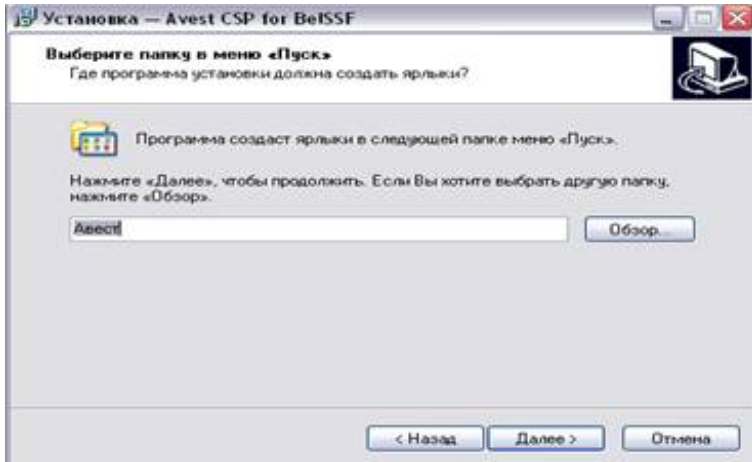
Установка — Avest CSP for BelSSF

Выберите папку в меню «Пуск»
Где программа установки должна создать ярлыки?

Программа создаст ярлыки в следующей папке меню «Пуск».

Нажмите «Далее», чтобы продолжить. Если Вы хотите выбрать другую папку, нажмите «Обзор».

Авест

Обзор...

< Назад

Далее >

Отмена